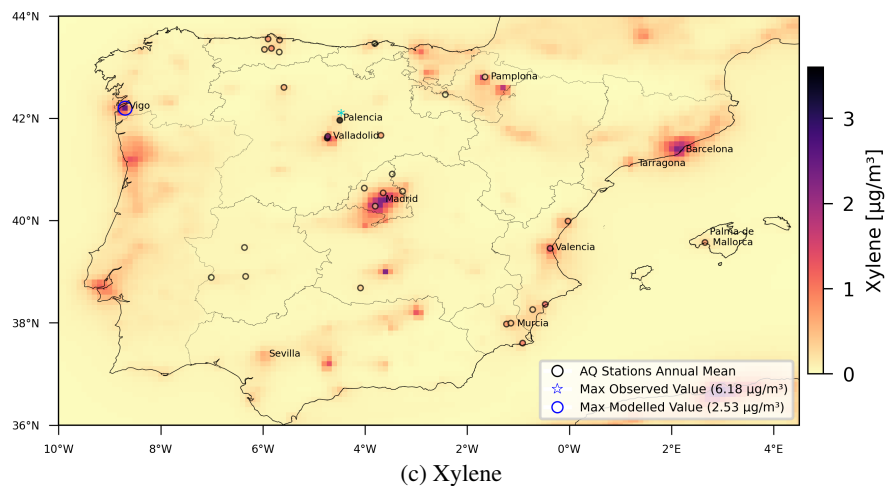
44°N
42°N
40°N
38°N
36°N
10°W 8°W 6°W 4°W 2°W 0° 2°E 4°E
Pamplona
Vigo
Palencia
Valladolid
Barcelona
Tarragona
Madrid
Palma de Mallorca
Valencia
Murcia
Sevilla
AQ Stations Annual Mean
Max Observed Value (6.18 μg/m³)
Max Modelled Value (2.53 μg/m³)
3
2
1
0
Xylene [μg/m³]
(c) Xylene